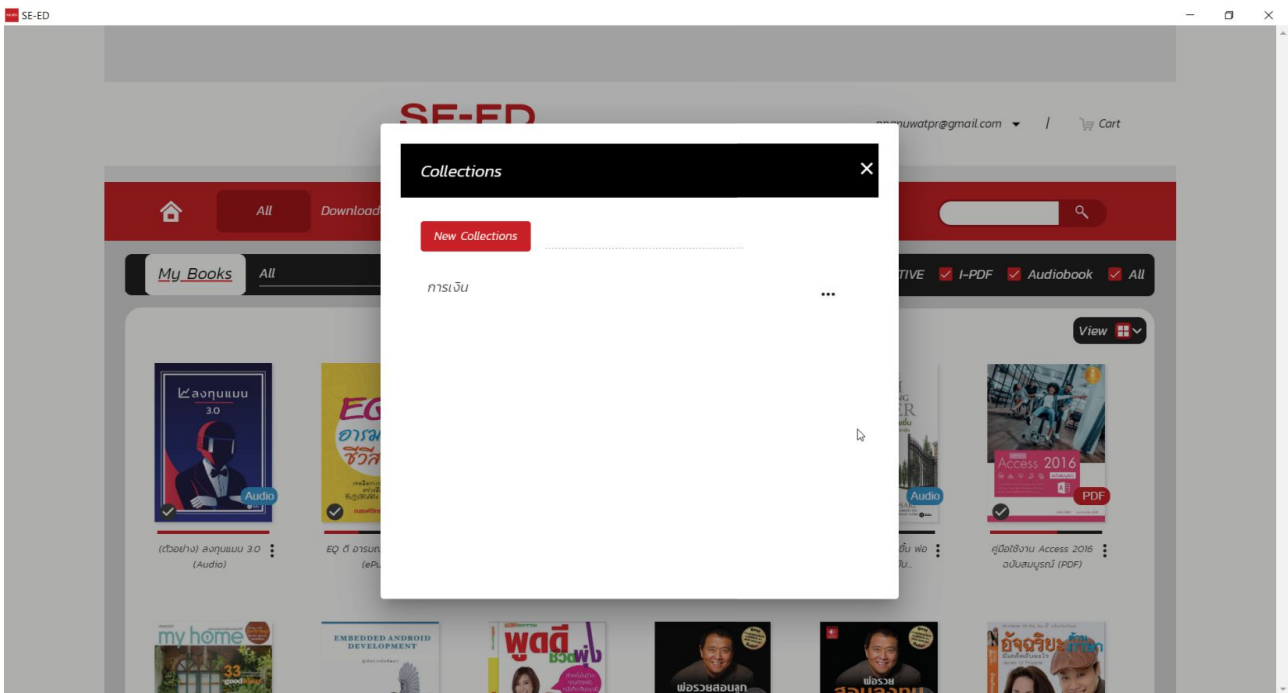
SE-ED

SE-ED

nnanuwatpr@gmail.com / Cart

All Download

My Books All

TIVE I-PDF Audiobook All

View

Collections

New Collections

การเงิน

...

ลงทุนแมน 3.0

Audio

(ตัวอย่าง) ลงทุนแมน 3.0 (Audio)

EQ อารม ชีวิต

EQ ดี อารมณ์ (eP

Audio

ชั้น พ่อ ใน...

Access 2016

PDF

คู่มือใช้งาน Access 2016 ฉบับสมบูรณ์ (PDF)

my home

EMBEDDED ANDROID DEVELOPMENT

พูดดี

พ่อรวยสอนลูก

พ่อรวย

อัจฉริยะ